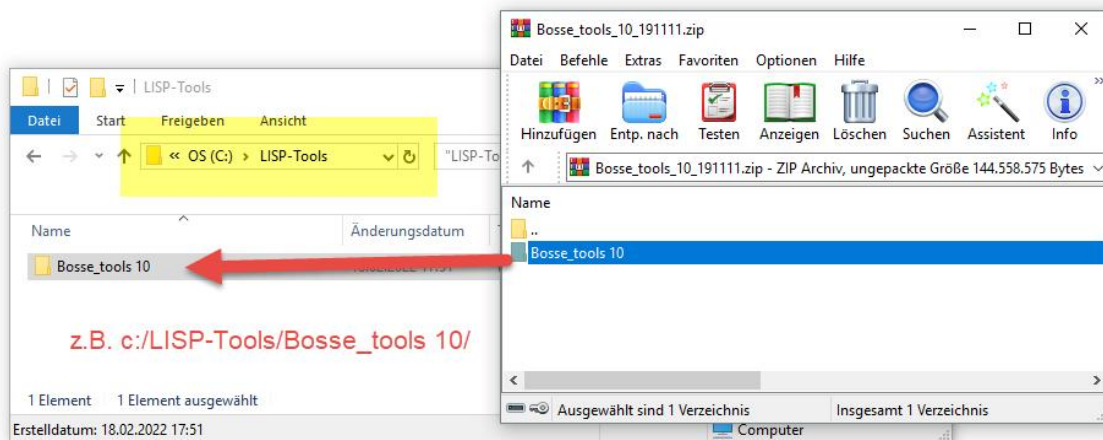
LISP-Tools

Datei Start Freigeben Ansicht

« OS (C:) › LISP-Tools

"LISP-To

Name Änderungsdatum

Bosse_tools 10

z.B. c:/LISP-Tools/Bosse_tools 10/

1 Element 1 Element ausgewählt

Erstelldatum: 18.02.2022 17:51

Bosse_tools_10_191111.zip

Datei Befehle Extras Favoriten Optionen Hilfe

Hinzufügen Entp. nach Testen Anzeigen Löschen Suchen Assistent Info

Bosse_tools_10_191111.zip - ZIP Archiv, ungepackte Größe 144.558.575 Bytes

Name

..

Bosse_tools 10

Ausgewählt sind 1 Verzeichnis Insgesamt 1 Verzeichnis

Computer